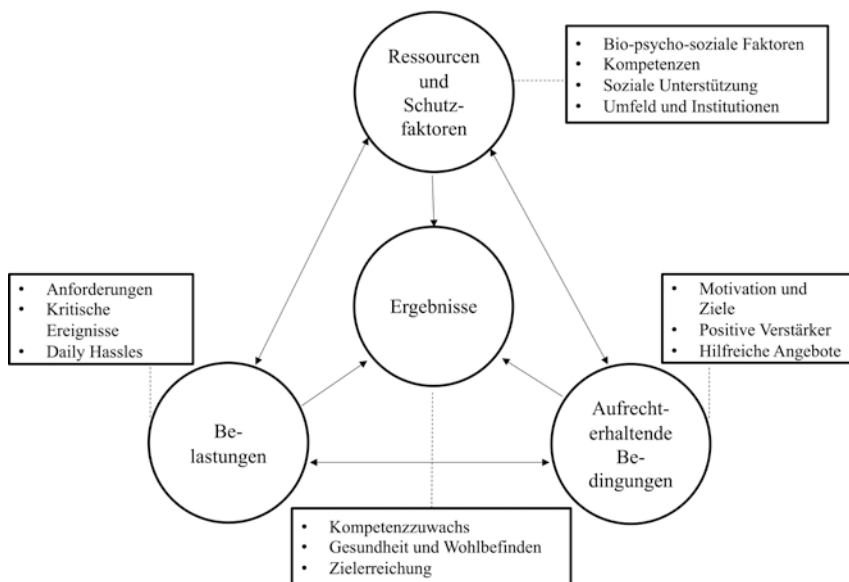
Ressourcen und Schutzfaktoren

- Bio-psycho-soziale Faktoren
- Kompetenzen
- Soziale Unterstützung
- Umfeld und Institutionen

- Anforderungen
- Kritische Ereignisse
- Daily Hassles

Ergebnisse

- Motivation und Ziele
- Positive Verstärker
- Hilfreiche Angebote

Belastungen

Aufrechterhaltende Bedingungen

- Kompetenzzuwachs
- Gesundheit und Wohlbefinden
- Zielerreichung